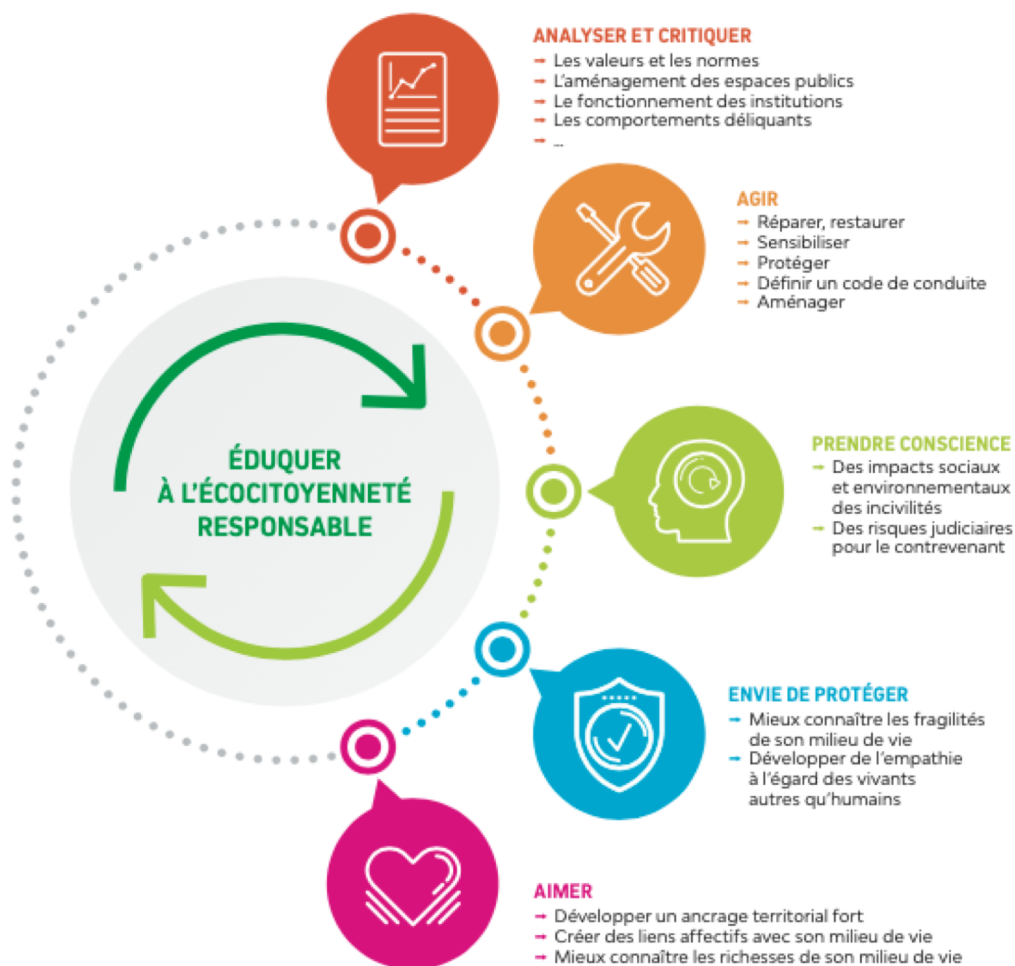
ANALYSER ET CRITIQUER
→ Les valeurs et les normes
→ L'aménagement des espaces publics
→ Le fonctionnement des institutions
→ Les comportements déliquants
→ ...

AGIR
→ Réparer, restaurer
→ Sensibiliser
→ Protéger
→ Définir un code de conduite
→ Aménager

ÉDUQUER À L'ÉCOCITOYENNETÉ RESPONSABLE

PRENDRE CONSCIENCE
→ Des impacts sociaux et environnementaux des incivilités
→ Des risques judiciaires pour le contrevenant

ENVIE DE PROTÉGER
→ Mieux connaître les fragilités de son milieu de vie
→ Développer de l'empathie à l'égard des vivants autres qu'humains

AIMER
→ Développer un ancrage territorial fort
→ Créer des liens affectifs avec son milieu de vie
→ Mieux connaître les richesses de son milieu de vie